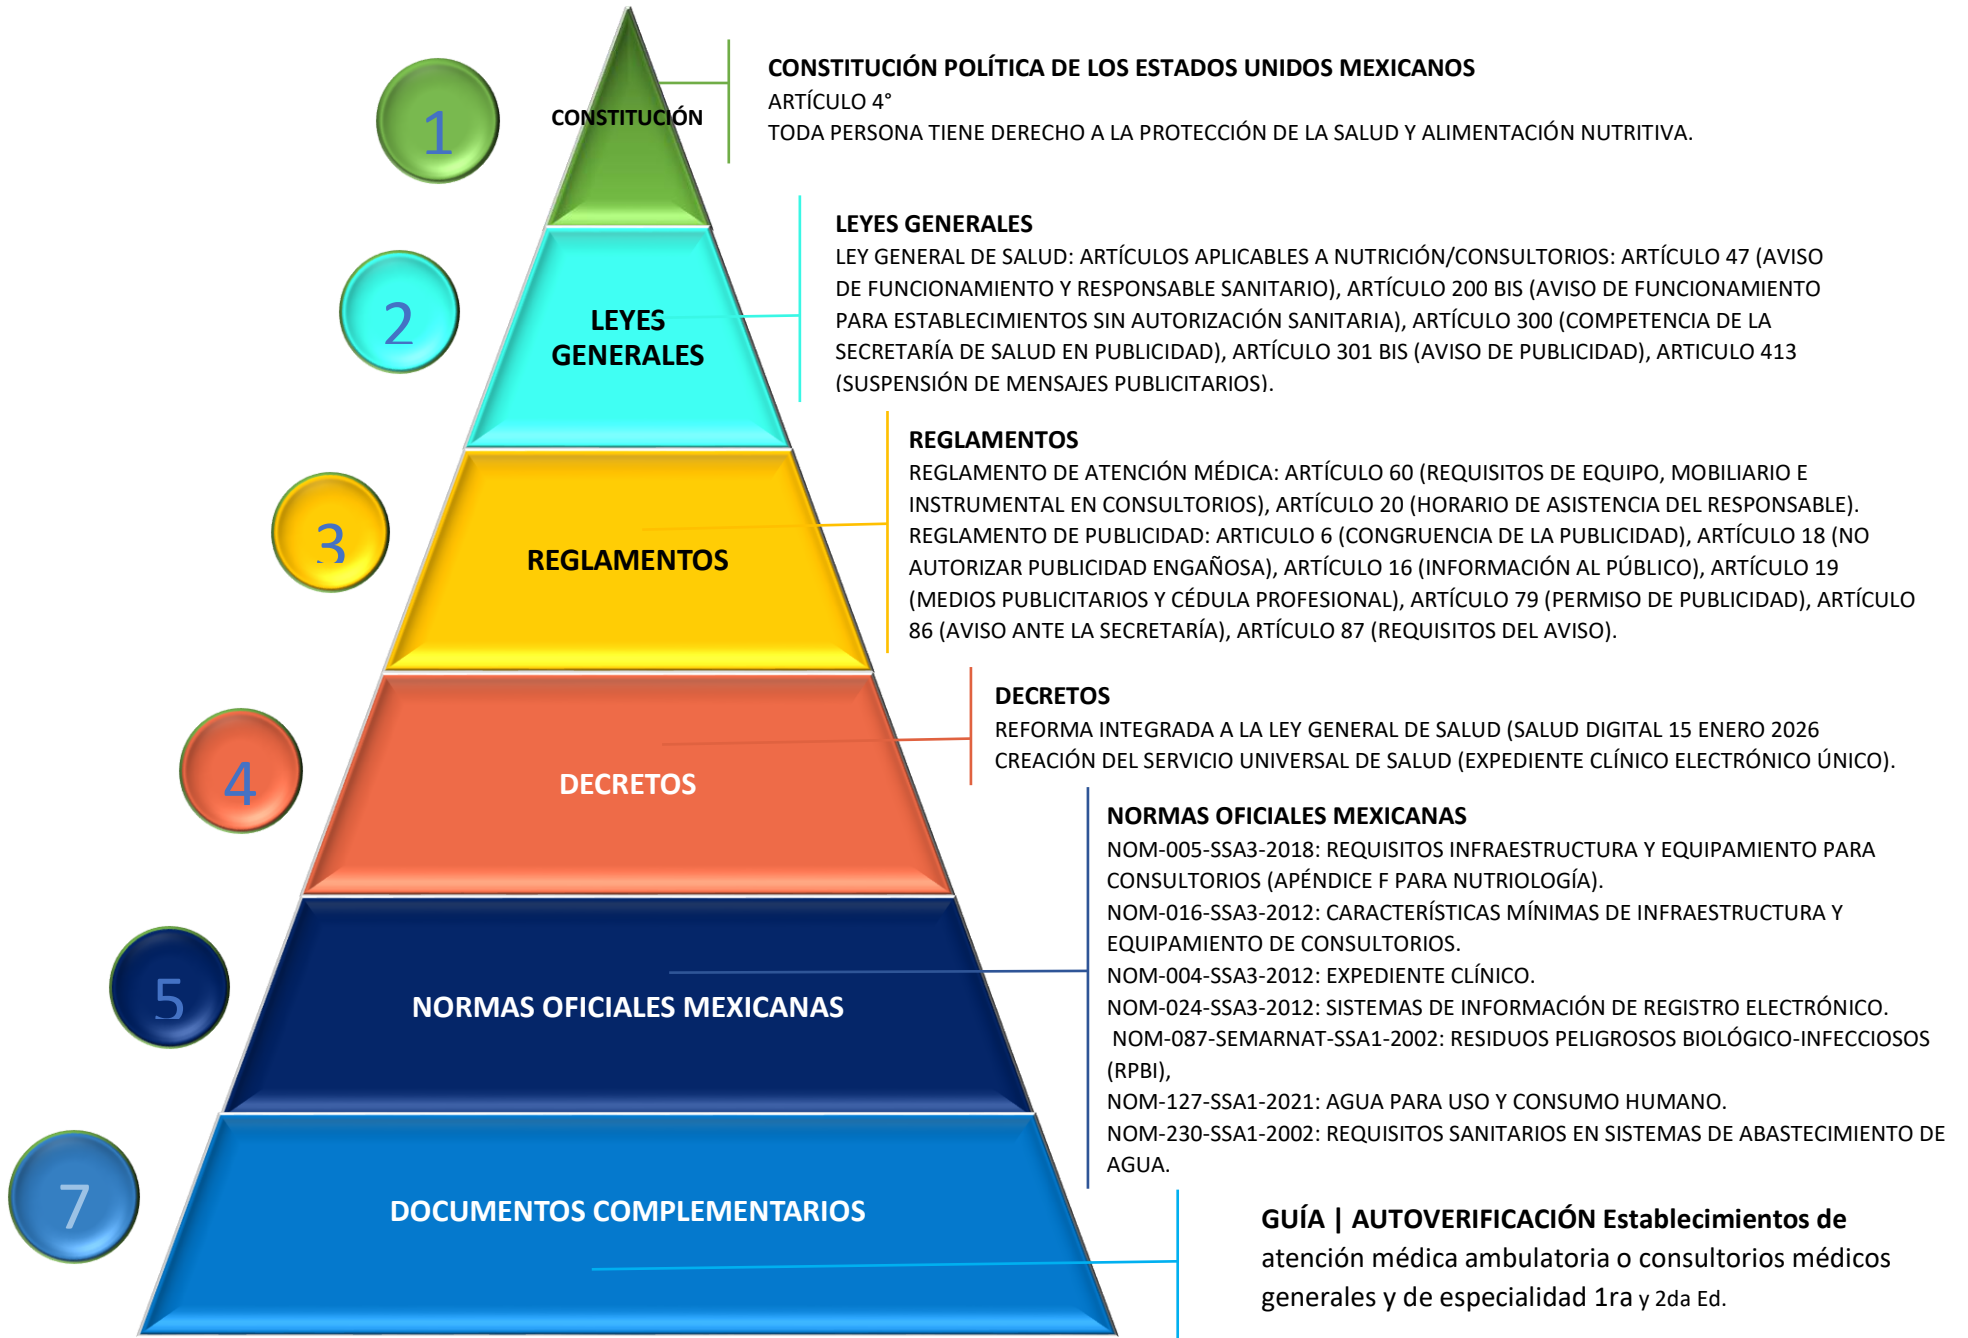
1

CONSTITUCIÓN

CONSTITUCIÓN POLÍTICA DE LOS ESTADOS UNIDOS MEXICANOS
ARTÍCULO 4°
TODA PERSONA TIENE DERECHO A LA PROTECCIÓN DE LA SALUD Y ALIMENTACIÓN NUTRITIVA.

2

LEYES GENERALES

LEYES GENERALES
LEY GENERAL DE SALUD: ARTÍCULOS APLICABLES A NUTRICIÓN/CONSULTORIOS: ARTÍCULO 47 (AVISO DE FUNCIONAMIENTO Y RESPONSABLE SANITARIO), ARTÍCULO 200 BIS (AVISO DE FUNCIONAMIENTO PARA ESTABLECIMIENTOS SIN AUTORIZACIÓN SANITARIA), ARTÍCULO 300 (COMPETENCIA DE LA SECRETARÍA DE SALUD EN PUBLICIDAD), ARTÍCULO 301 BIS (AVISO DE PUBLICIDAD), ARTICULO 413 (SUSPENSIÓN DE MENSAJES PUBLICITARIOS).

3

REGLAMENTOS

REGLAMENTOS
REGLAMENTO DE ATENCIÓN MÉDICA: ARTÍCULO 60 (REQUISITOS DE EQUIPO, MOBILIARIO E INSTRUMENTAL EN CONSULTORIOS), ARTÍCULO 20 (HORARIO DE ASISTENCIA DEL RESPONSABLE). REGLAMENTO DE PUBLICIDAD: ARTICULO 6 (CONGRUENCIA DE LA PUBLICIDAD), ARTÍCULO 18 (NO AUTORIZAR PUBLICIDAD ENGAÑOSA), ARTÍCULO 16 (INFORMACIÓN AL PÚBLICO), ARTÍCULO 19 (MEDIOS PUBLICITARIOS Y CÉDULA PROFESIONAL), ARTÍCULO 79 (PERMISO DE PUBLICIDAD), ARTÍCULO 86 (AVISO ANTE LA SECRETARÍA), ARTÍCULO 87 (REQUISITOS DEL AVISO).

4

DECRETOS

DECRETOS
REFORMA INTEGRADA A LA LEY GENERAL DE SALUD (SALUD DIGITAL 15 ENERO 2026
CREACIÓN DEL SERVICIO UNIVERSAL DE SALUD (EXPEDIENTE CLÍNICO ELECTRÓNICO ÚNICO).

5

NORMAS OFICIALES MEXICANAS

NORMAS OFICIALES MEXICANAS
NOM-005-SSA3-2018: REQUISITOS INFRAESTRUCTURA Y EQUIPAMIENTO PARA CONSULTORIOS (APÉNDICE F PARA NUTRIOLOGÍA).
NOM-016-SSA3-2012: CARACTERÍSTICAS MÍNIMAS DE INFRAESTRUCTURA Y EQUIPAMIENTO DE CONSULTORIOS.
NOM-004-SSA3-2012: EXPEDIENTE CLÍNICO.
NOM-024-SSA3-2012: SISTEMAS DE INFORMACIÓN DE REGISTRO ELECTRÓNICO.
NOM-087-SEMARNAT-SSA1-2002: RESIDUOS PELIGROSOS BIOLÓGICO-INFECCIOSOS (RPBI),
NOM-127-SSA1-2021: AGUA PARA USO Y CONSUMO HUMANO.
NOM-230-SSA1-2002: REQUISITOS SANITARIOS EN SISTEMAS DE ABASTECIMIENTO DE AGUA.

7

DOCUMENTOS COMPLEMENTARIOS

GUÍA | AUTOVERIFICACIÓN Establecimientos de atención médica ambulatoria o consultorios médicos generales y de especialidad 1ra y 2da Ed.